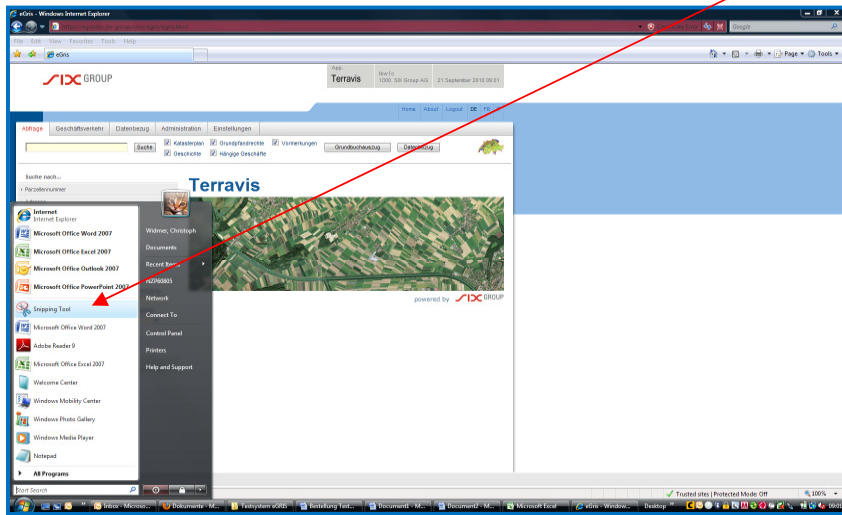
eGris - Windows Internet Explorer

Google

File Edit View Favorites Tools Help

eGris

Page ▾ Tools ▾

SIX GROUP

App
Terravis

New to
1000 SIX Group AG

21.September 2010 09:01

Home About Logout DE FR

Abfrage Geschäftsverkehr Datenbezug Administration Einstellungen

Suche

Katasterplan Grundpfandrechte Vormerkungen Geschäfte Hängige Geschäfte

Grundbuchauszug Dateiauszug

Suche nach...
› Parzellennummer

Terravis

powered by SIX GROUP

Internet
Internet Explorer

Microsoft Office Word 2007

Microsoft Office Excel 2007

Microsoft Office Outlook 2007

Microsoft Office PowerPoint 2007

Snipping Tool

Microsoft Office Word 2007

Adobe Reader 9

Microsoft Office Excel 2007

Welcome Center

Windows Mobility Center

Windows Photo Gallery

Windows Media Player

Notepad

All Programs

Start Search

Widmer, Christoph

Documents

Recent Items

Network

Connect To

Control Panel

Printers

Help and Support

Trusted sites | Protected Mode: Off

100%

Inbox - Microso... Dokumente - M... Testsystem eGris Bestellung Test... Document1 - M... Document2 - M... Microsoft Excel eGris - Window... Desktop